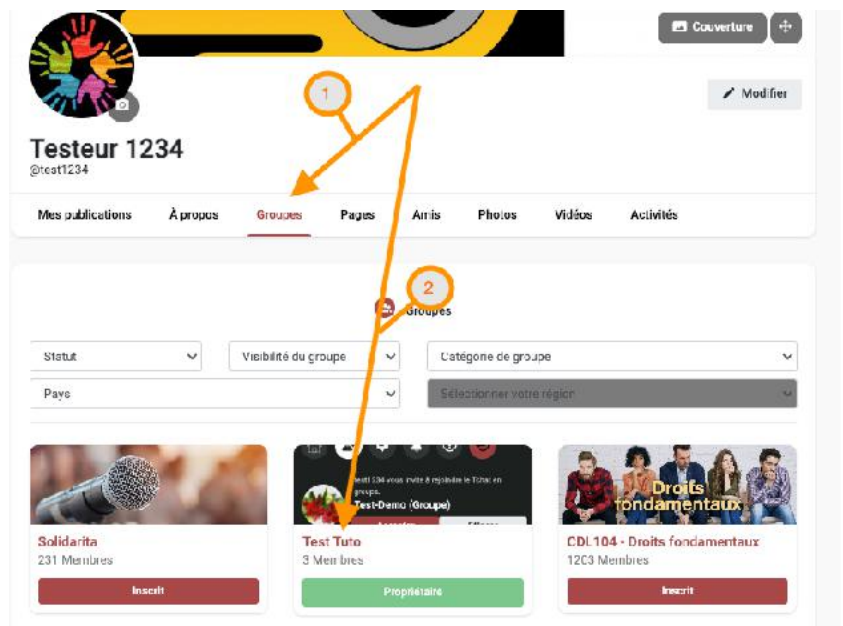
Couverture

Modifier

1

Testeur 1234
@test1234

Mes publications
À propos
Groupes
Pages
Amis
Photos
Vidéos
Activités

2

Groupes

Statut
Visibilité du groupe
Catégorie de groupe
Pays
Sélectionner votre région

Droits fondamentaux

Test-Demo (Groupe)

Solidarita
231 Membres
Inscrit

Test Tuto
3 Membres
Propriétaire

CDL104 - Droits fondamentaux
1203 Membres
Inscrit